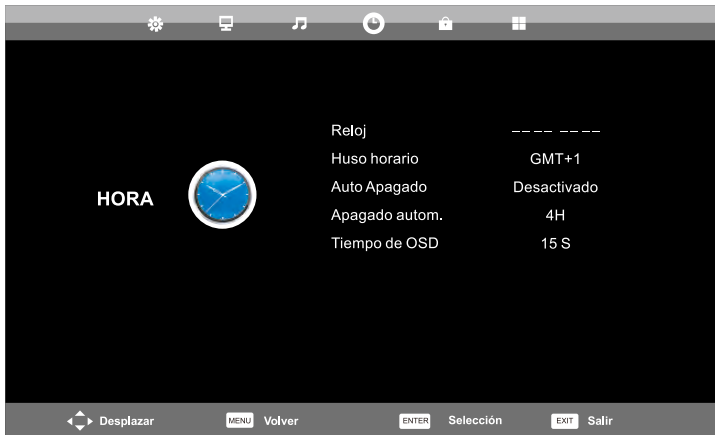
HORA

| | |
|---|---|
| Reloj | -- -- -- -- |
| Huso horario | GMT+1 |
| Auto Apagado | Desactivado |
| Apagado autom. | 4H |
| Tiempo de OSD | 15 S |

Desplazar MENU Volver ENTER Selección EXIT Salir